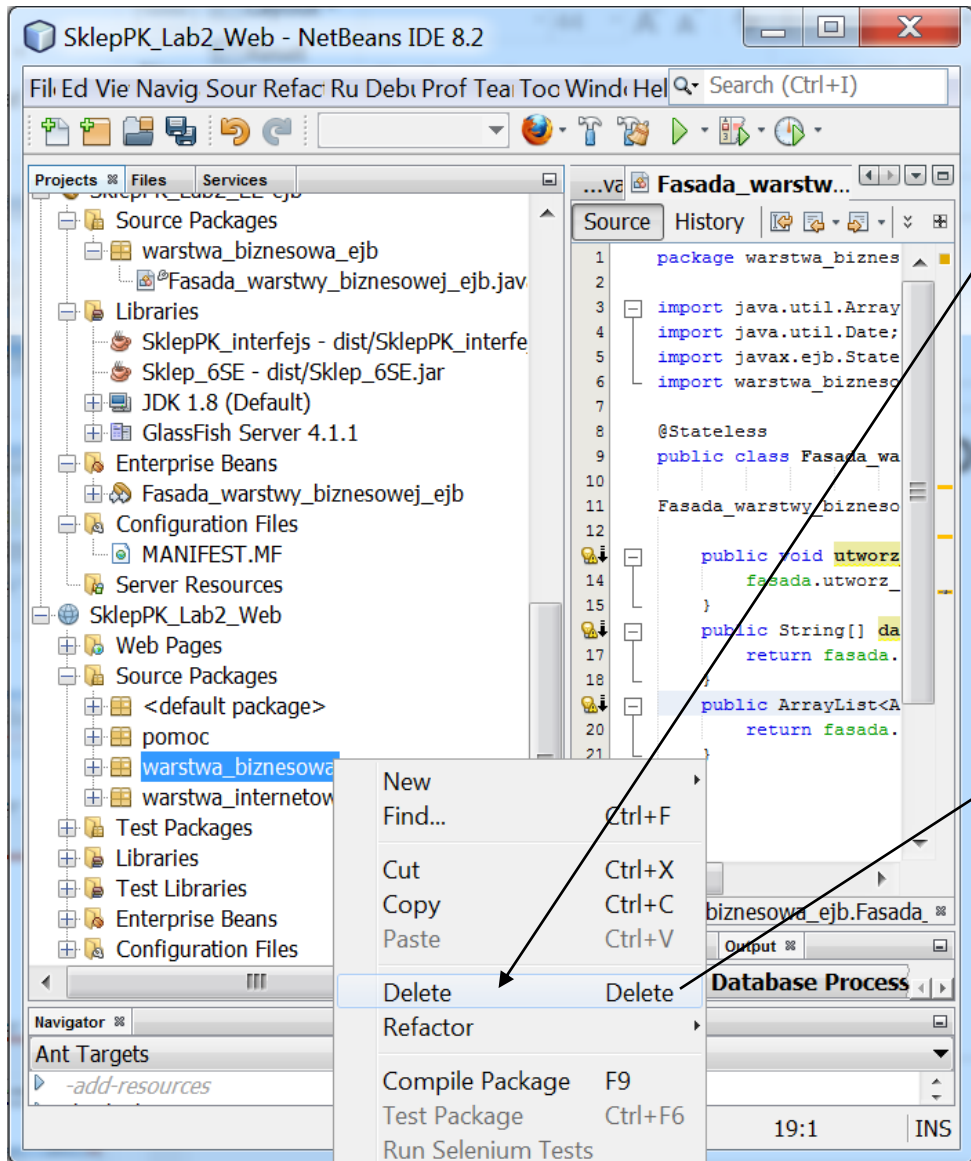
SklepPK_Lab2_Web - NetBeans IDE 8.2

Fil Ed Vie Navig Sour Refac Ru Debu Prof Tea Too Wind Hel Search (Ctrl+I)

Projects Files Services

Source Packages
warstwa_biznesowa_ejb
Fasada_warstwy_biznesowej_ejb.java
Libraries
SklepPK_interfejs - dist/SklepPK_interfe
Sklep_6SE - dist/Sklep_6SE.jar
JDK 1.8 (Default)
GlassFish Server 4.1.1
Enterprise Beans
Fasada_warstwy_biznesowej_ejb
Configuration Files
MANIFEST.MF
Server Resources
SklepPK_Lab2_Web
Web Pages
Source Packages
<default package>
pomoc
warstwa_biznesowa
warstwa_internetow
Test Packages
Libraries
Test Libraries
Enterprise Beans
Configuration Files

...va Fasada_warstw...
Source History

1 package warstwa_biznes
2
3 import java.util.Array
4 import java.util.Date;
5 import javax.ejb.State
6 import warstwa_bizneso
7
8 @Stateless
9 public class Fasada_wa
10
11 Fasada_warstwy_bizneso
12
13 public void utworz
14 fasada.utworz_
15 }
16 public String[] da
17 return fasada.
18 }
19 public ArrayList<A
20 return fasada.
21 }

New
Find... Ctrl+F
Cut Ctrl+X
Copy Ctrl+C
Paste Ctrl+V
Delete Delete
Refactor
Compile Package F9
Test Package Ctrl+F6
Run Selenium Tests

biznesowa_ejb.Fasada_
Output
Database Process

Navigator
Ant Targets
-add-resources

19:1 INS